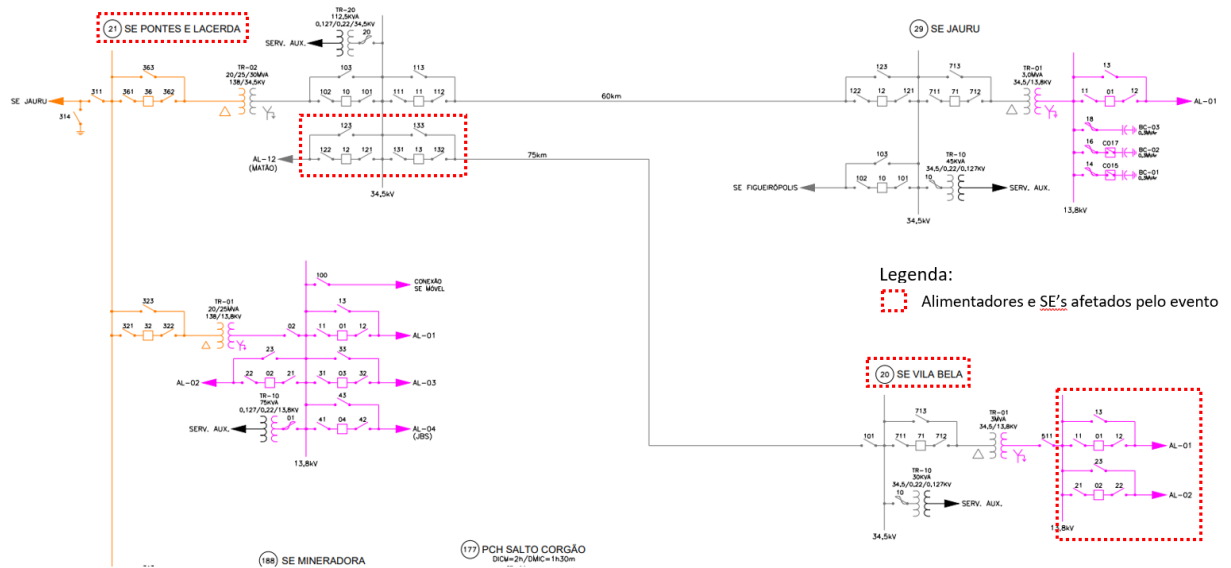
21 SE PONTES E LACERDA

TR-20
112,5KVA
0,127/0,22/34,5kV
SERV. AUX.
20

SE JAURU
311
314
363
361
36
362
TR-02
20/25/30MVA
138/34,5kV
103
102
10
101
113
111
11
112
60km
123
122
12
121
133
131
13
132
AL-12
(MATÃO)
75km
34,5kV

29 SE JAURU
123
122
12
121
713
711
71
712
TR-01
3,0MVA
34,5/13,8kV
13
11
01
12
AL-01
18
BC-03
0,3MVAr
16
C017
BC-02
0,3MVAr
14
C015
BC-01
0,3MVAr
13,8kV
103
102
10
101
TR-10
45KVA
34,5/0,22/0,127kV
10
SERV. AUX.
SE FIGUEIRÓPOLIS
34,5kV

100
CONEXÃO
SE MÓVEL
323
321
32
322
TR-01
20/25MVA
138/13,8kV
13
02
11
01
12
AL-01
23
33
AL-02
22
02
21
31
03
32
AL-03
TR-10
75KVA
0,127/0,22/13,8kV
01
43
SERV. AUX.
41
04
42
AL-04
(JBS)
13,8kV

Legenda:
Alimentadores e SE's afetados pelo evento

20 SE VILA BELA
713
101
711
71
712
TR-01
3MVA
34,5/13,8kV
511
13
11
01
12
AL-01
23
21
02
22
AL-02
TR-10
30KVA
34,5/0,22/0,127kV
10
SERV. AUX.
13,8kV
34,5kV

188 SE MINERADORA
177 PCH SALTO CORGÃO
DICM=2h/DMIC=1h30m